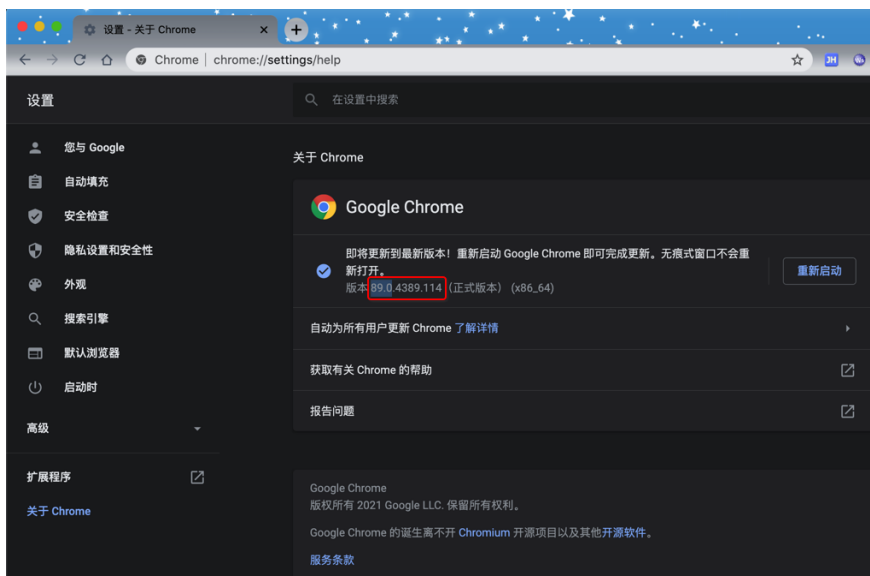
设置 - 关于 Chrome ×

Chrome | chrome://settings/help

JH

设置

在设置中搜索

您与 Google
自动填充
安全检查
隐私设置和安全性
外观
搜索引擎
默认浏览器
启动时

高级

扩展程序

关于 Chrome

关于 Chrome

Google Chrome

即将更新到最新版本！重新启动 Google Chrome 即可完成更新。无痕式窗口不会重新打开。
版本 89.0.4389.114 (正式版本) (x86_64)

重新启动

自动为所有用户更新 Chrome 了解详情

获取有关 Chrome 的帮助

报告问题

Google Chrome
版权所有 2021 Google LLC. 保留所有权利。

Google Chrome 的诞生离不开 Chromium 开源项目以及其他开源软件。

服务条款